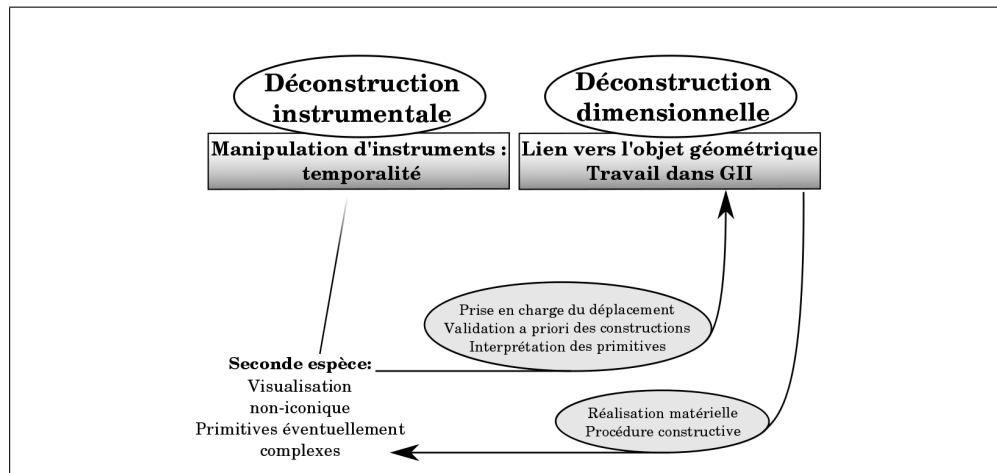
Déconstruction instrumentale

Manipulation d'instruments : temporalité

Déconstruction dimensionnelle

Lien vers l'objet géométrique
Travail dans GII

Prise en charge du déplacement
Validation a priori des constructions
Interprétation des primitives

Seconde espèce:
Visualisation
non-iconique
Primitives éventuellement
complexes

Réalisation matérielle
Procédure constructive